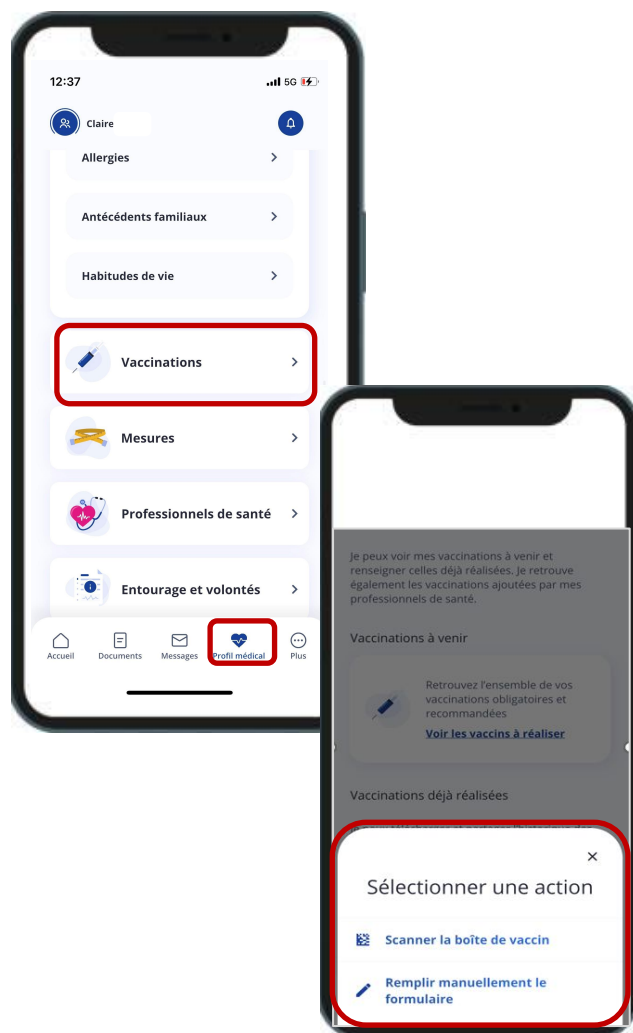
12:37

5G

Claire

Allergies

Antécédents familiaux

Habitudes de vie

Vaccinations

Mesures

Professionnels de santé

Entourage et volontés

Accueil

Documents

Messages

Profil médical

Plus

Je peux voir mes vaccinations à venir et renseigner celles déjà réalisées. Je retrouve également les vaccinations ajoutées par mes professionnels de santé.

Vaccinations à venir

Retrouvez l'ensemble de vos vaccinations obligatoires et recommandées

Voir les vaccins à réaliser

Vaccinations déjà réalisées

Sélectionner une action

Scanner la boîte de vaccin

Remplir manuellement le formulaire